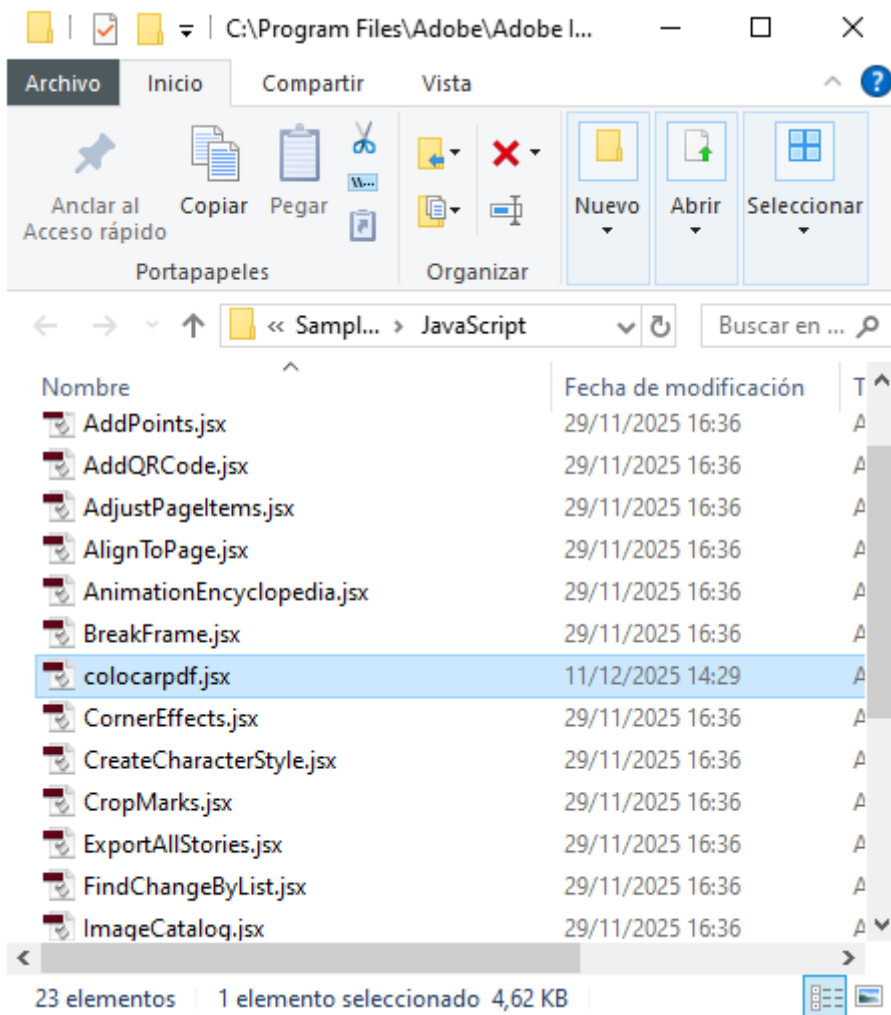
C:\Program Files\Adobe\Adobe I...

Archivo | Inicio | Compartir | Vista

Anclar al Acceso rápido
Copiar
Pegar
Portapapeles

Organizar

Nuevo
Abrir
Seleccionar

« Sampl... › JavaScript

Buscar en ...

| Nombre | Fecha de modificación | T |
|---|---|---|
| AddPoints.jsx | 29/11/2025 16:36 | A |
| AddQRCode.jsx | 29/11/2025 16:36 | A |
| AdjustPageItems.jsx | 29/11/2025 16:36 | A |
| AlignToPage.jsx | 29/11/2025 16:36 | A |
| AnimationEncyclopedia.jsx | 29/11/2025 16:36 | A |
| BreakFrame.jsx | 29/11/2025 16:36 | A |
| colocarpdf.jsx | 11/12/2025 14:29 | A |
| CornerEffects.jsx | 29/11/2025 16:36 | A |
| CreateCharacterStyle.jsx | 29/11/2025 16:36 | A |
| CropMarks.jsx | 29/11/2025 16:36 | A |
| ExportAllStories.jsx | 29/11/2025 16:36 | A |
| FindChangeByList.jsx | 29/11/2025 16:36 | A |
| ImageCatalog.jsx | 29/11/2025 16:36 | A |

23 elementos | 1 elemento seleccionado 4,62 KB